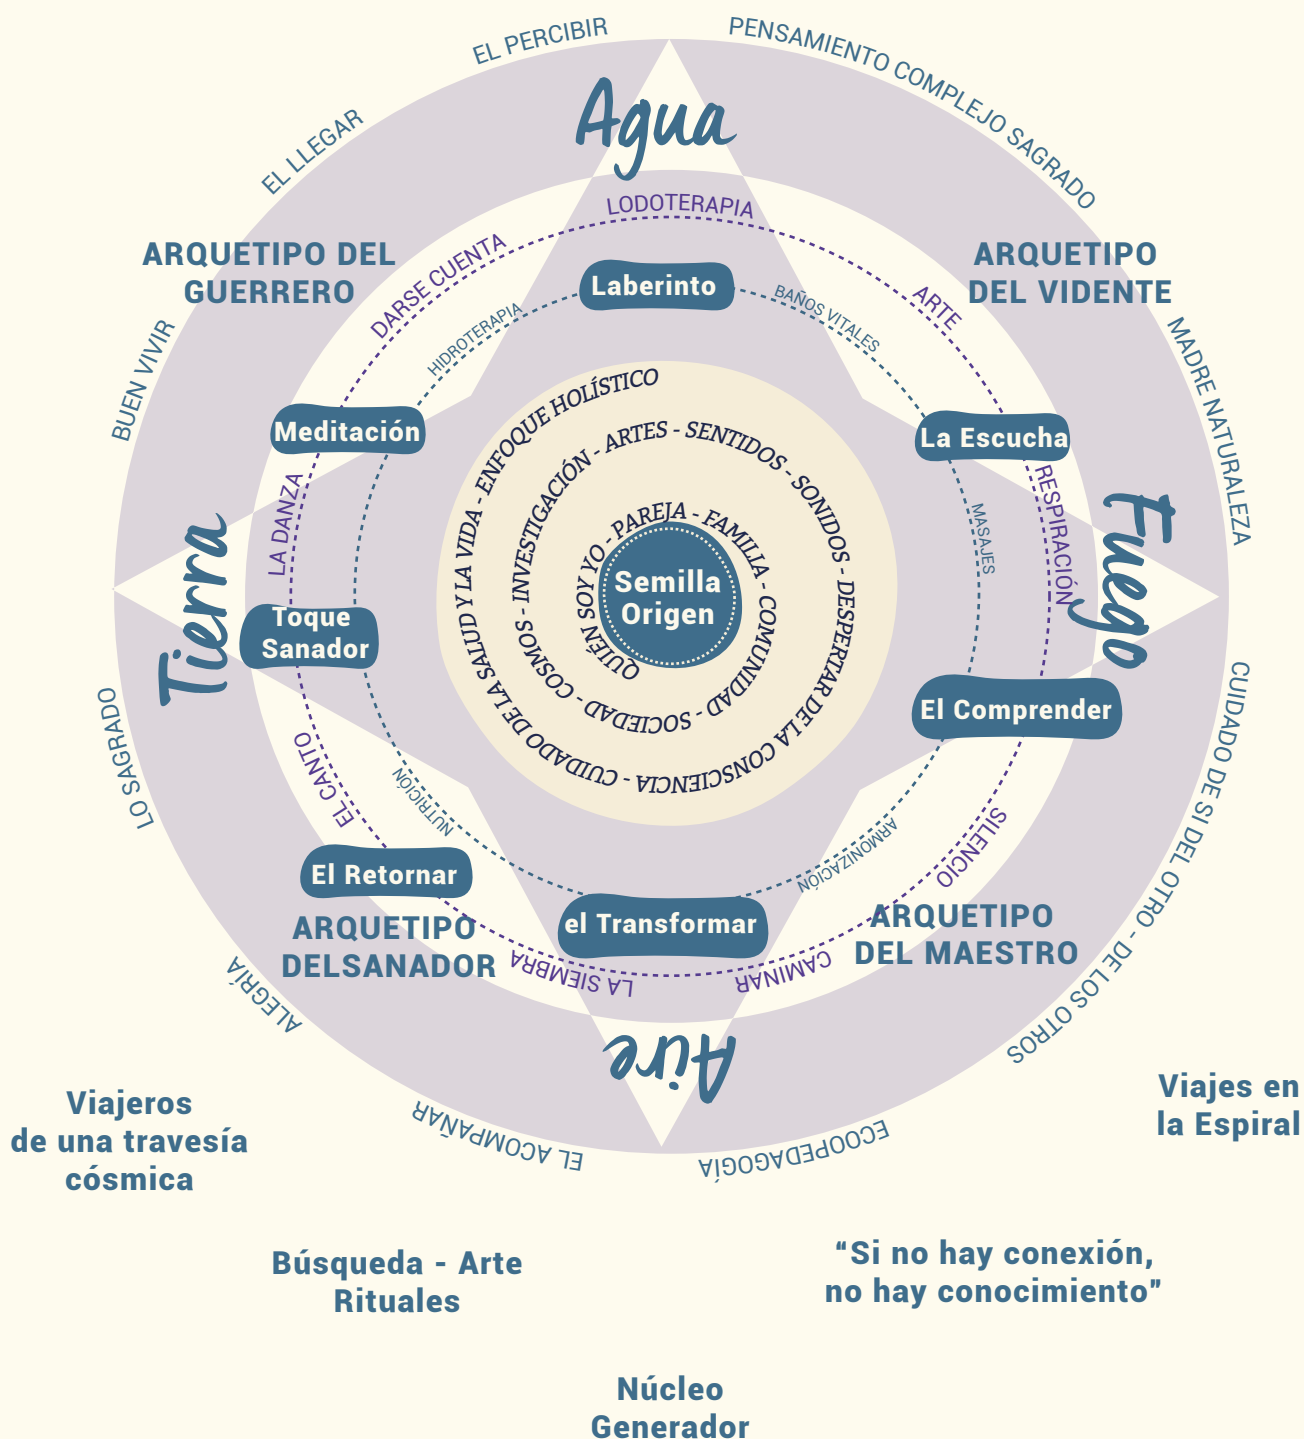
EL PERCIBIR

PENSAMIENTO COMPLEJO SAGRADO

EL LLEGAR

Agua

LODOTERAPIA

ARQUETIPO DEL GUERRERO

DARSE CUENTA

Laberinto

BAÑOS VITALES

ARTE

ARQUETIPO DEL VIDENTE

MADRE NATURALEZA

BUEN VIVIR

HIDROTERAPIA

ENFOQUE HOLÍSTICO

Meditación

La Escucha

INVESTIGACIÓN - ARTES - SENTIDOS - SONIDOS - DESPERTAR DE LA CONSCIENCIA

RESPIRACIÓN

MASAJES

LA DANZA

QUIÉN SOY YO - PAREJA - FAMILIA - COMUNIDAD - SOCIEDAD - COSMOS - CUIDADO DE LA SALUD Y LA VIDA

Semilla Origen

Fuego

Tierra

Toque Sanador

El Comprender

CUIDADO DE SI DEL OTRO - DE LOS OTROS

LO SAGRADO

EL CANTO

NUTRICIÓN

ARMONIZACIÓN

SILENCIO

El Retornar

el Transformar

ARQUETIPO DELSANADOR

ARQUETIPO DEL MAESTRO

LA SIEMBRA

CAMINAR

ALEGRÍA

Aire

EL ACOMPAÑAR

ECOOPEDAGOGÍA

Viajeros de una travesía cósmica

Viajes en la Espiral

Búsqueda - Arte Rituales

“Si no hay conexión, no hay conocimiento”

Núcleo Generador